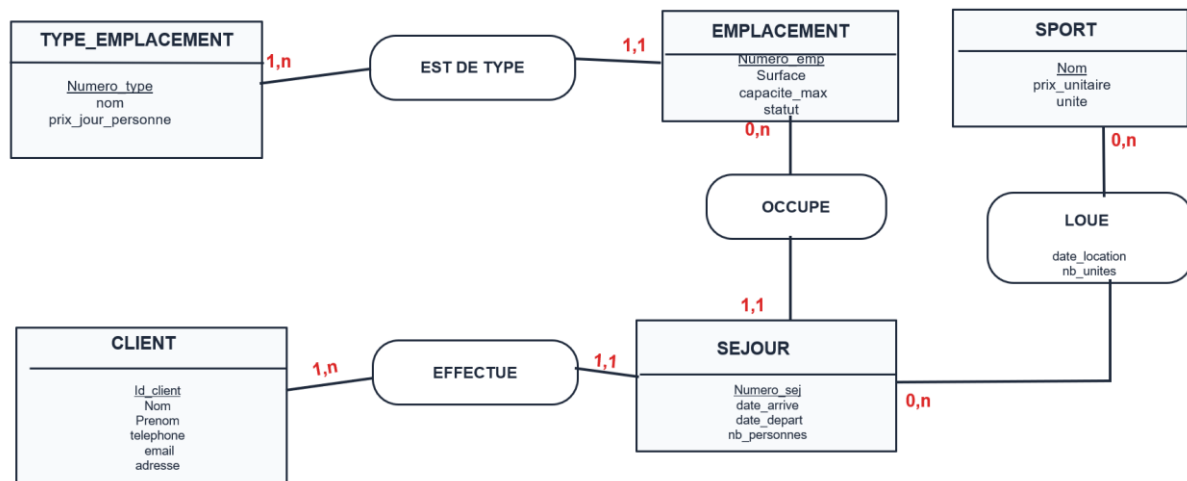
TYPE_EMPLACEMENT

Numero_type
nom
prix_jour_personne

1,n

EST DE TYPE

1,1

EMPLACEMENT

Numero_emp
Surface
capacite_max
statut

SPORT

Nom
prix_unitaire
unite

0,n

0,n

OCCUPE

LOUE

date_location
nb_unites

1,1

CLIENT

Id_client
Nom
Prenom
telephone
email
adresse

1,n

EFFECTUE

1,1

SEJOUR

Numero_sej
date_arrive
date_depart
nb_personnes

0,n